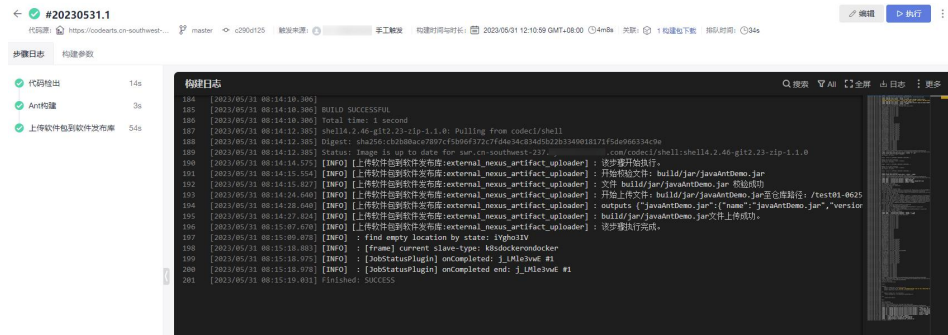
#20230531.1

代码源： https://codearts.cn-southwest-... master c290d125 触发来源： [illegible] 手工触发 构建时间与时长： 2023/05/31 12:10:59 GMT+08:00 4m8s 关联： 1 构建包下载 排队时长： 34s

编辑 执行

步骤日志 构建参数

代码检出 14s

Ant构建 3s

上传软件包到软件发布库 54s

构建日志

搜索 All 全屏 日志 更多

184 [2023/05/31 08:14:10.306]
185 [2023/05/31 08:14:10.306] BUILD SUCCESSFUL
186 [2023/05/31 08:14:10.306] Total time: 1 second
187 [2023/05/31 08:14:12.385] shell4.2.46-git2.23-zip-1.1.0: Pulling from codeci/shell
188 [2023/05/31 08:14:12.385] Digest: sha256:cb2b80ace7897cf5b96f372c7fd4e34c834d5b22b334001B171f5de966334c9e
189 [2023/05/31 08:14:12.385] Status: Image is up to date for swr.cn-southwest-237.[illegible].com/codeci/shell:shell4.2.46-git2.23-zip-1.1.0
190 [2023/05/31 08:14:14.575] [INFO] [上传软件包到软件发布库:external_nexus_artifact_uploader] : 该步骤开始执行。
191 [2023/05/31 08:14:15.554] [INFO] [上传软件包到软件发布库:external_nexus_artifact_uploader] : 开始检验文件: build/jar/javaAntDemo.jar
192 [2023/05/31 08:14:15.827] [INFO] [上传软件包到软件发布库:external_nexus_artifact_uploader] : 文件 build/jar/javaAntDemo.jar 校验成功
193 [2023/05/31 08:14:24.640] [INFO] [上传软件包到软件发布库:external_nexus_artifact_uploader] : 开始上传文件: build/jar/javaAntDemo.jar至仓库路径: /test01-0625
194 [2023/05/31 08:14:28.640] [INFO] [上传软件包到软件发布库:external_nexus_artifact_uploader] : outputs {"javaAntDemo.jar":{"name":"javaAntDemo.jar","version
195 [2023/05/31 08:14:27.824] [INFO] [上传软件包到软件发布库:external_nexus_artifact_uploader] : build/jar/javaAntDemo.jar文件上传成功。
196 [2023/05/31 08:15:07.670] [INFO] [上传软件包到软件发布库:external_nexus_artifact_uploader] : 该步骤执行完成。
197 [2023/05/31 08:15:09.078] [INFO] : find empty location by state: iYgho3IV
198 [2023/05/31 08:15:18.883] [INFO] : [frame] current slave-type: k8sdockerondocker
199 [2023/05/31 08:15:18.975] [INFO] : [JobStatusPlugin] onCompleted: j_LMle3vwE #1
200 [2023/05/31 08:15:18.978] [INFO] : [JobStatusPlugin] onCompleted end: j_LMle3vwE #1
201 [2023/05/31 08:15:19.031] Finished: SUCCESS